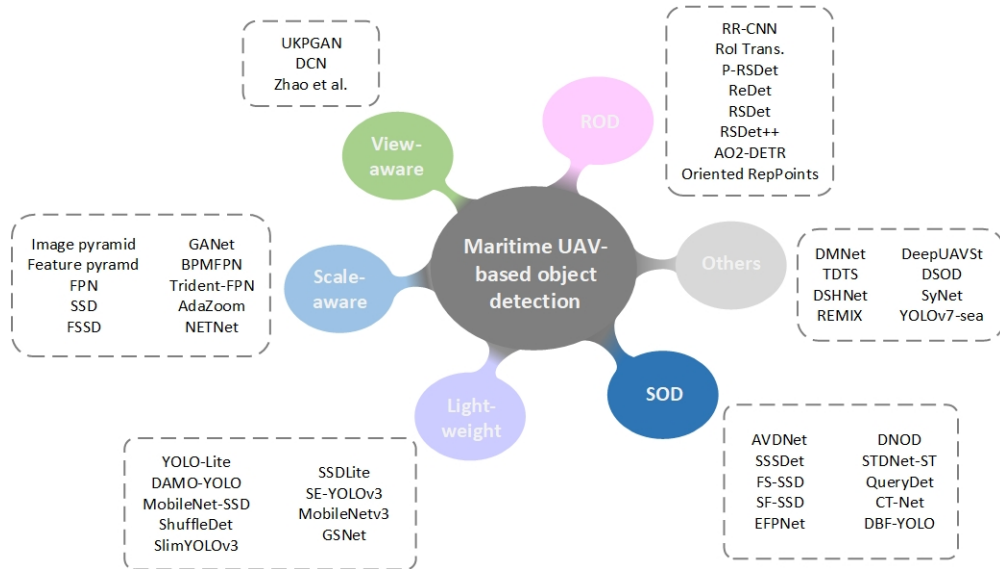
Maritime UAV-based object detection

View-aware

UKPGAN
DCN
Zhao et al.

ROD

RR-CNN
RoI Trans.
P-RSDet
ReDet
RSDet
RSDet++
AO2-DETR
Oriented RepPoints

Scale-aware

Image pyramid
Feature pyramd
FPN
SSD
FSSD

GANet
BPMFPN
Trident-FPN
AdaZoom
NETNet

Others

DMNet
TDTS
DSHNet
REMIX

DeepUAVSt
DSOD
SyNet
YOLOv7-sea

Light-weight

YOLO-Lite
DAMO-YOLO
MobileNet-SSD
ShuffleDet
SlimYOLOv3

SSDLite
SE-YOLOv3
MobileNetv3
GSNet

SOD

AVDNet
SSSDet
FS-SSD
SF-SSD
EFPNet

DNOD
STDNet-ST
QueryDet
CT-Net
DBF-YOLO